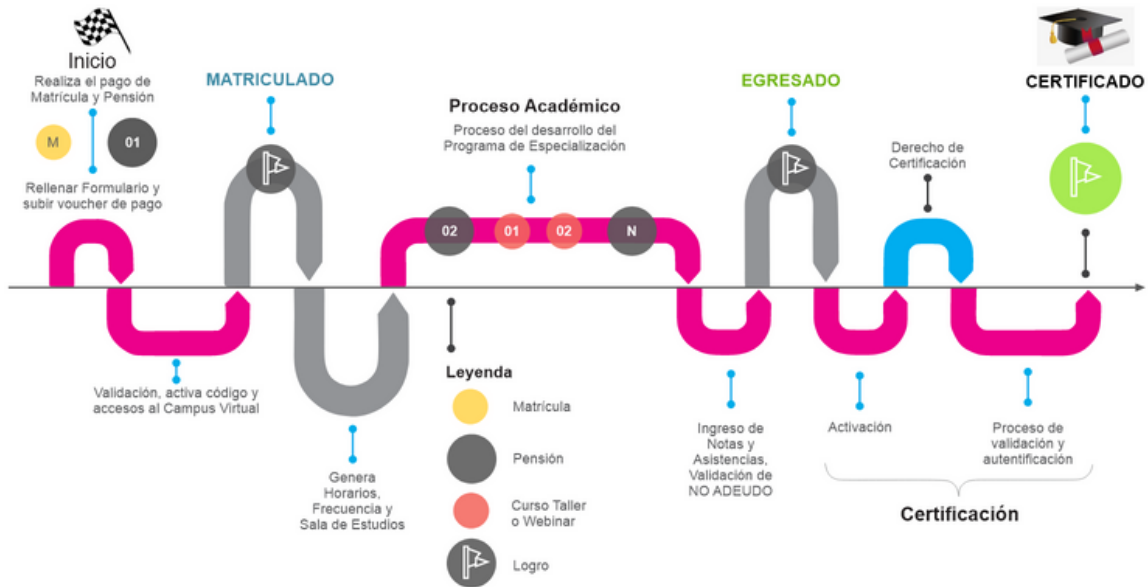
Inicio
Realiza el pago de Matrícula y Pensión

M
01

Rellenar Formulario y subir voucher de pago

MATRICULADO

Validación, activa código y accesos al Campus Virtual

Genera Horarios, Frecuencia y Sala de Estudios

Proceso Académico
Proceso del desarrollo del Programa de Especialización

02
01
02
N

Leyenda
Matrícula
Pensión
Curso Taller o Webinar
Logro

EGRESADO

Ingreso de Notas y Asistencias, Validación de NO ADEUDO

Derecho de Certificación

Activación

Proceso de validación y autentificación

Certificación

CERTIFICADO